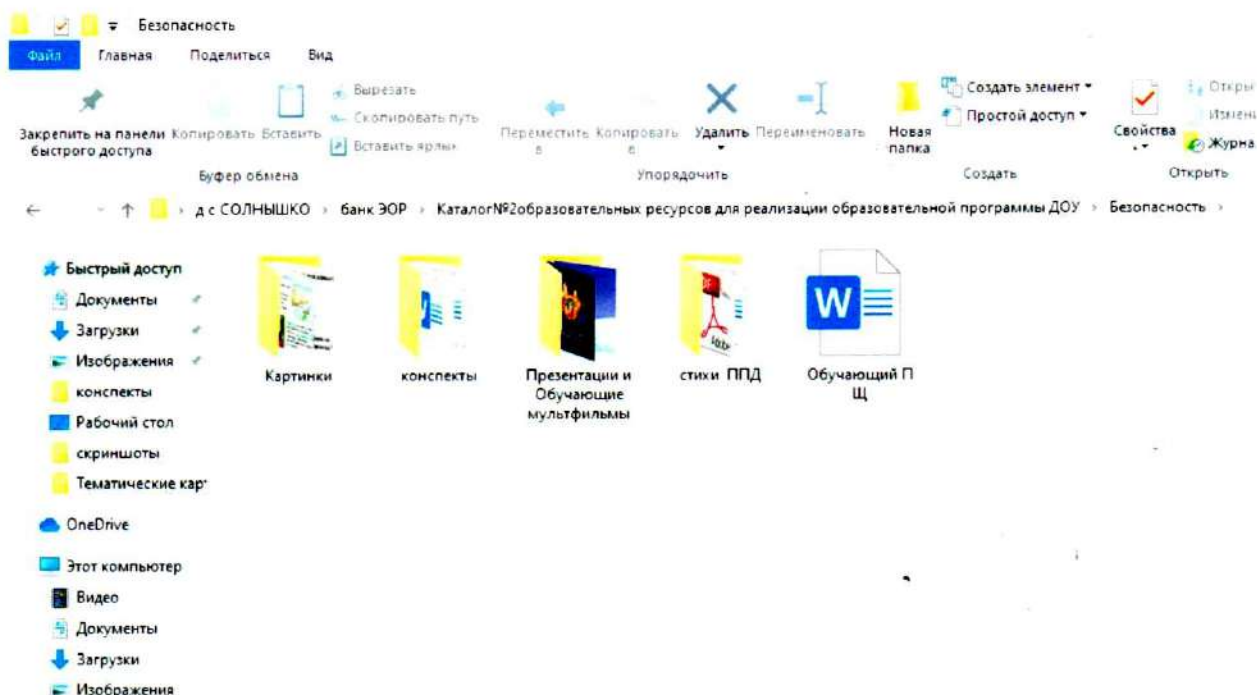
Безопасность

Файл Главная Поделиться Вид

Закрепить на панели быстрого доступа Копировать Вставить Вырезать Скопировать путь Вставить ярлык

Буфер обмена

Переместить в Копировать в Удалить Переименовать

Упорядочить

Новая папка Создать элемент Простой доступ

Создать

Свойства Откры Измен Журна

Открыть

д с СОЛНЫШКО › банк ЭОР › Каталог№2образовательных ресурсов для реализации образовательной программы ДОУ › Безопасность ›

Быстрый доступ
Документы
Загрузки
Изображения
конспекты
Рабочий стол
скриншоты
Тематические карт
OneDrive
Этот компьютер
Видео
Документы
Загрузки
Изображения

Картинки
конспекты
Презентации и Обучающие мультфильмы
стихи ППД
Обучающий П Щ